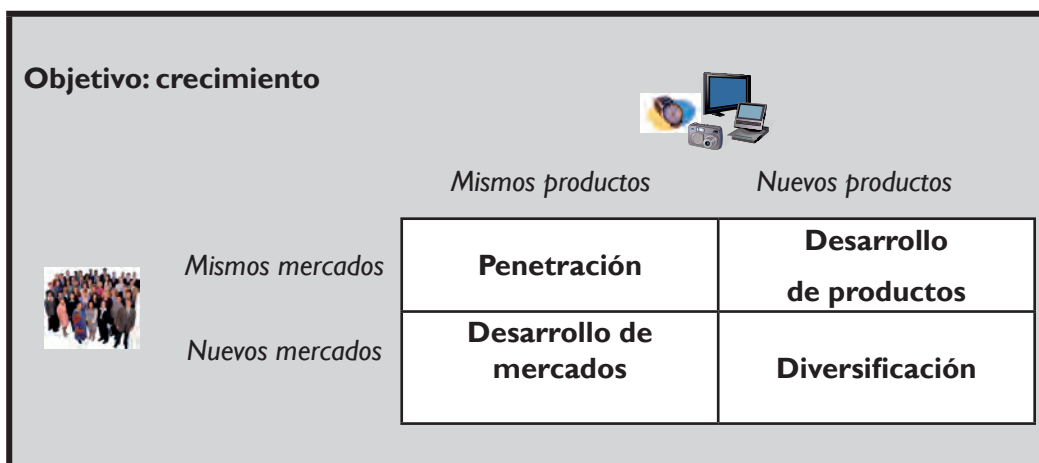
**Objetivo: crecimiento**

| | Mismos productos | Nuevos productos |
|---|---|---|
| Mismos mercados | **Penetración** | **Desarrollo de productos** |
| Nuevos mercados | **Desarrollo de mercados** | **Diversificación** |